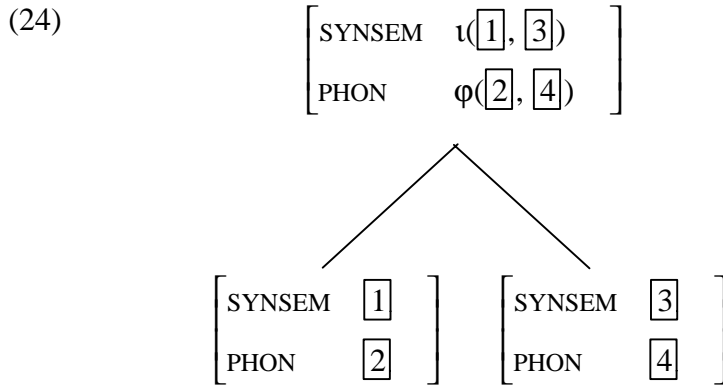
(24)

$\begin{bmatrix} \text{SYNSEM} & \iota(\boxed{1}, \boxed{3}) \\ \text{PHON} & \varphi(\boxed{2}, \boxed{4}) \end{bmatrix}$

$\begin{bmatrix} \text{SYNSEM} & \boxed{1} \\ \text{PHON} & \boxed{2} \end{bmatrix}$ $\begin{bmatrix} \text{SYNSEM} & \boxed{3} \\ \text{PHON} & \boxed{4} \end{bmatrix}$